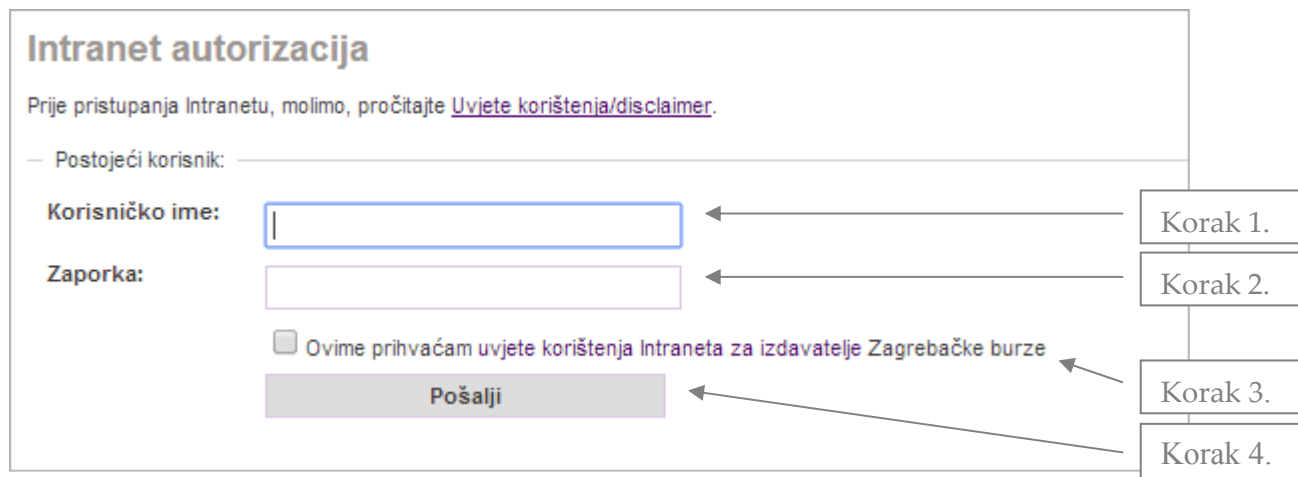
Intranet autorizacija

Prije pristupanja Intranetu, molimo, pročitajte Uvjete korištenja/disclaimer.

Postojeći korisnik:

Korisničko ime:

Zaporka:

Ovime prihvaćam uvjete korištenja Intraneta za izdavatelje Zagrebačke burze

Pošalji

Korak 1.

Korak 2.

Korak 3.

Korak 4.